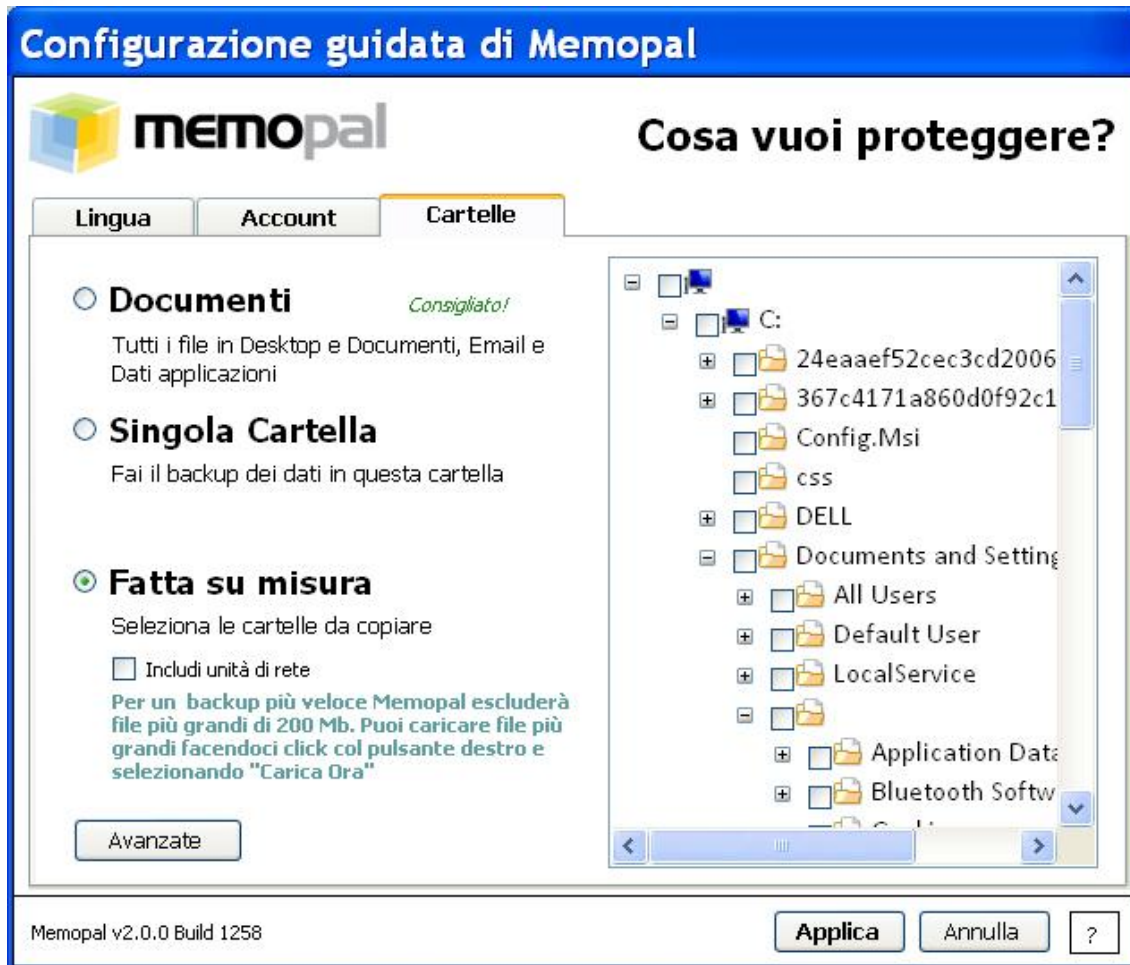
Configurazione guidata di Memopal

memopal

Cosa vuoi proteggere?

Lingua | Account | Cartelle

Documenti

Consigliato!

Tutti i file in Desktop e Documenti, Email e Dati applicazioni

Singola Cartella

Fai il backup dei dati in questa cartella

Fatta su misura

Seleziona le cartelle da copiare

Includi unità di rete

Per un backup più veloce Memopal escluderà file più grandi di 200 Mb. Puoi caricare file più grandi facendoci click col pulsante destro e selezionando "Carica Ora"

Avanzate

C:
24eaaef52cec3cd2006
367c4171a860d0f92c1
Config.Msi
css
DELL
Documents and Setting
All Users
Default User
LocalService
Application Data
Bluetooth Softw
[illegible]

Memopal v2.0.0 Build 1258

Applica

Annulla

?